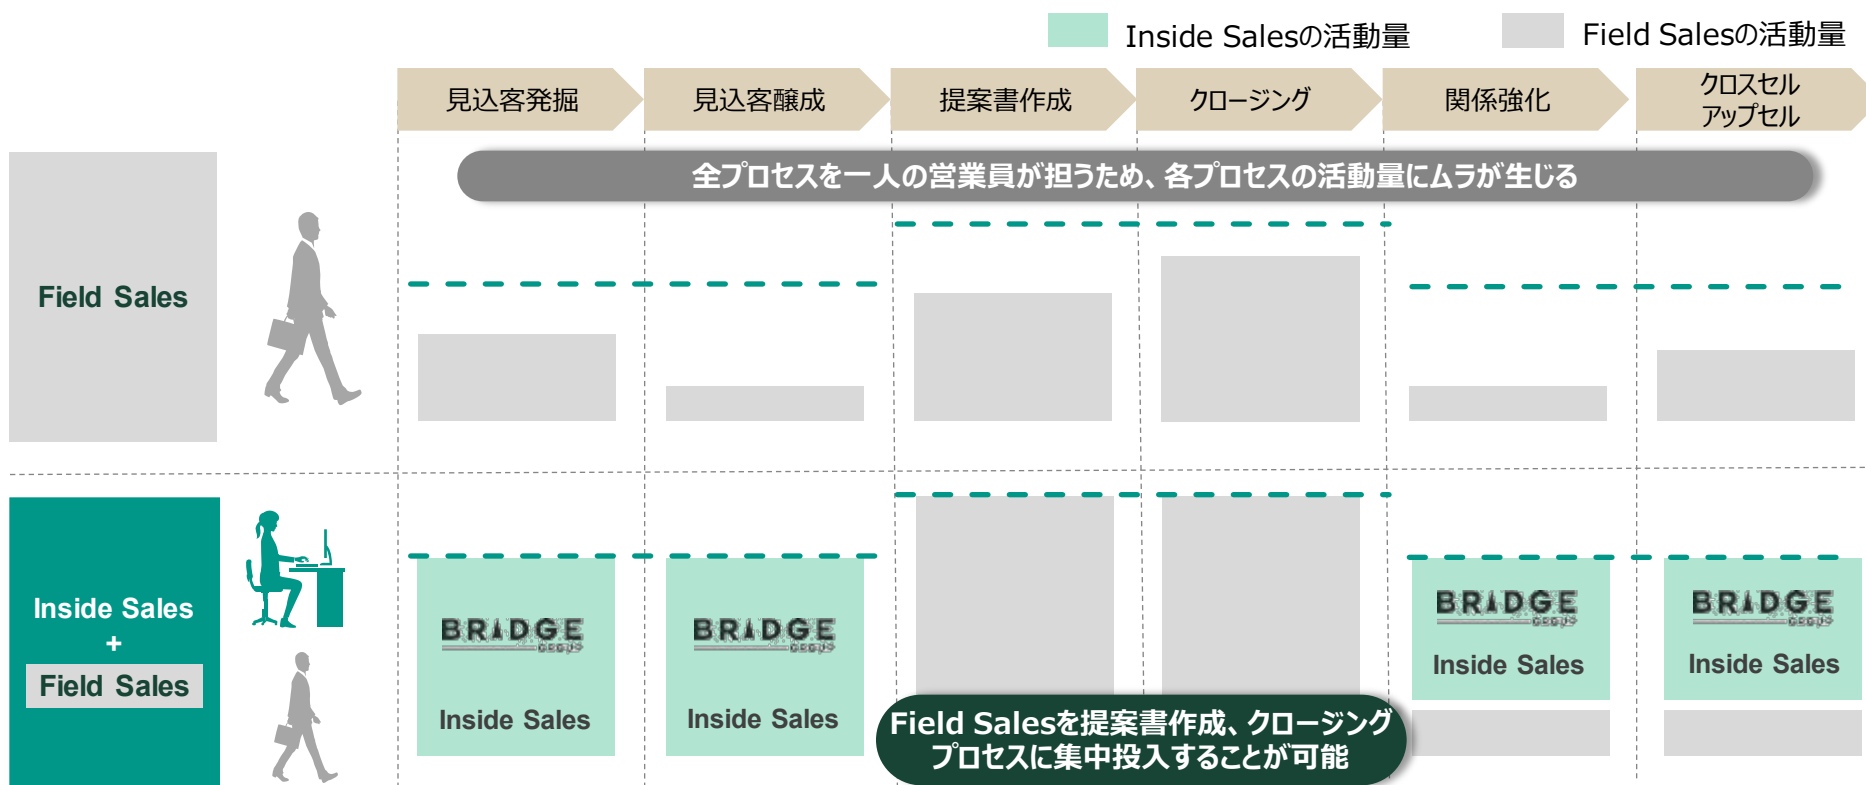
Inside Salesの活動量　Field Salesの活動量

見込客発掘　見込客醸成　提案書作成　クロージング　関係強化　クロスセル アップセル

全プロセスを一人の営業員が担うため、各プロセスの活動量にムラが生じる

Field Sales

Inside Sales
+
Field Sales

BRIDGE GROUP
Inside Sales

BRIDGE GROUP
Inside Sales

Field Salesを提案書作成、クロージングプロセスに集中投入することが可能

BRIDGE GROUP
Inside Sales

BRIDGE GROUP
Inside Sales